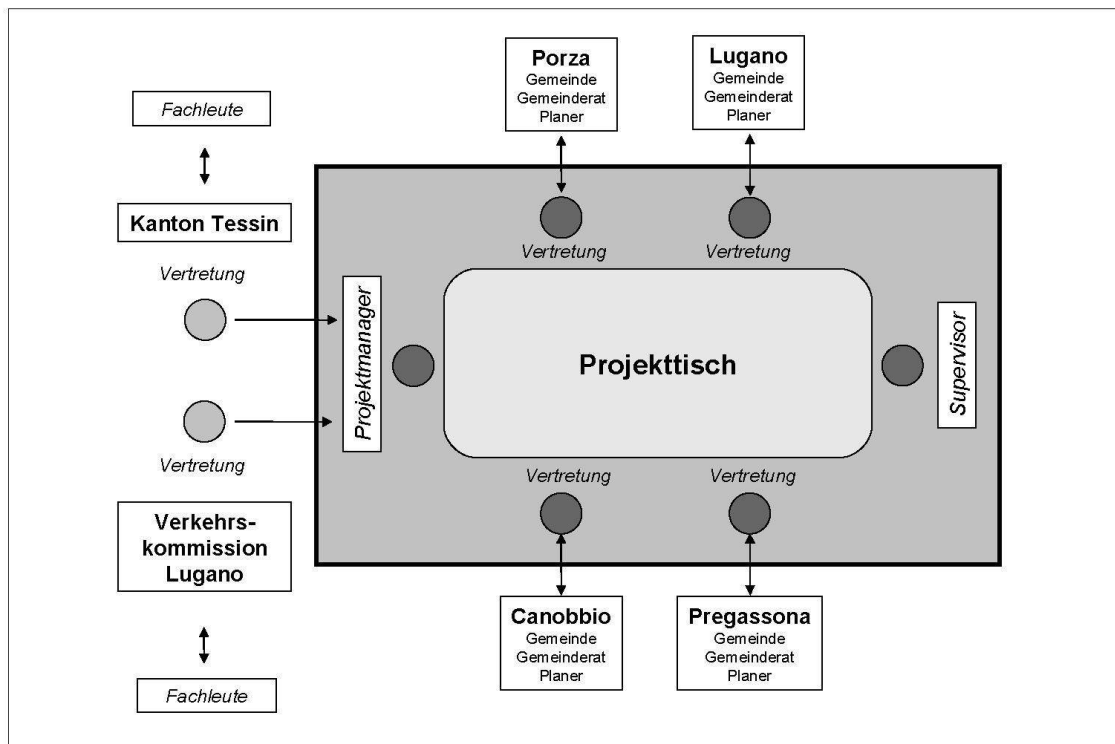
Fachleute

Kanton Tessin

Vertretung

Vertretung

Verkehrskommission Lugano

Fachleute

Porza
Gemeinde
Gemeinderat
Planer

Lugano
Gemeinde
Gemeinderat
Planer

Vertretung

Vertretung

Projektmanager

Projekttisch

Supervisor

Vertretung

Vertretung

Canobbio
Gemeinde
Gemeinderat
Planer

Pregassona
Gemeinde
Gemeinderat
Planer